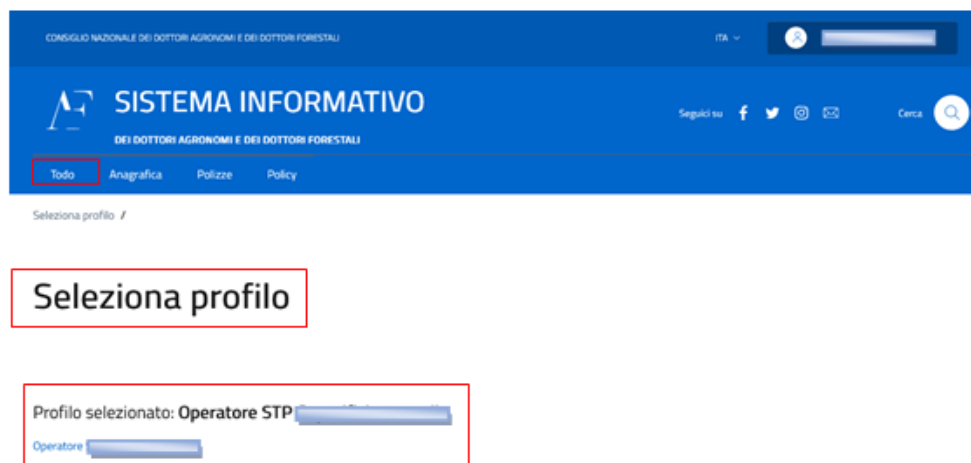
CONSIGLIO NAZIONALE DEI DOTTORI AGRONOMI E DEI DOTTORI FORESTALI

ITA

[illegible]

SISTEMA INFORMATIVO

DEI DOTTORI AGRONOMI E DEI DOTTORI FORESTALI

Seguici su

Cerca

Todo

Anagrafica

Polizze

Policy

Seleziona profilo /

Seleziona profilo

Profilo selezionato: **Operatore STP** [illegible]

Operatore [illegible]